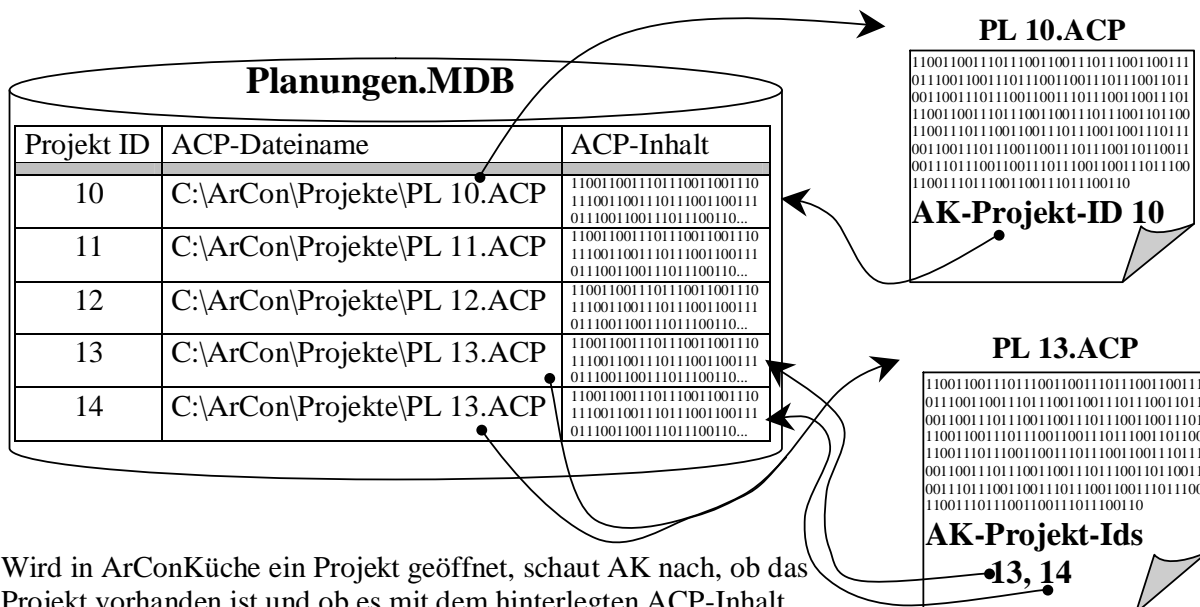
PL 10.ACP

1100110011101110011001110111001100111
0111001100111011100110011101110011011
0011001110111001100111011100110011101
1100110011101110011001110111001101100
1100111011100110011101110011001110111
0011001110111001100111011100110110011
0011101110011001110111001100111011100
11001110111001100111011100110

AK-Projekt-ID 10

Planungen.MDB

| Projekt ID | ACP-Dateiname | ACP-Inhalt |
|---|---|---|
| 10 | C:\ArCon\Projekte\PL 10.ACP | 11001100111011100110011101110011001110111001100111011100110... |
| 11 | C:\ArCon\Projekte\PL 11.ACP | 11001100111011100110011101110011001110111001100111011100110... |
| 12 | C:\ArCon\Projekte\PL 12.ACP | 11001100111011100110011101110011001110111001100111011100110... |
| 13 | C:\ArCon\Projekte\PL 13.ACP | 11001100111011100110011101110011001110111001100111011100110... |
| 14 | C:\ArCon\Projekte\PL 13.ACP | 11001100111011100110011101110011001110111001100111011100110... |

PL 13.ACP

1100110011101110011001110111001100111
0111001100111011100110011101110011011
0011001110111001100111011100110011101
1100110011101110011001110111001101100
1100111011100110011101110011001110111
0011001110111001100111011100110110011
0011101110011001110111001100111011100
11001110111001100111011100110

AK-Projekt-Ids
13, 14

Wird in ArConKüche ein Projekt geöffnet, schaut AK nach, ob das Projekt vorhanden ist und ob es mit dem hinterlegten ACP-Inhalt